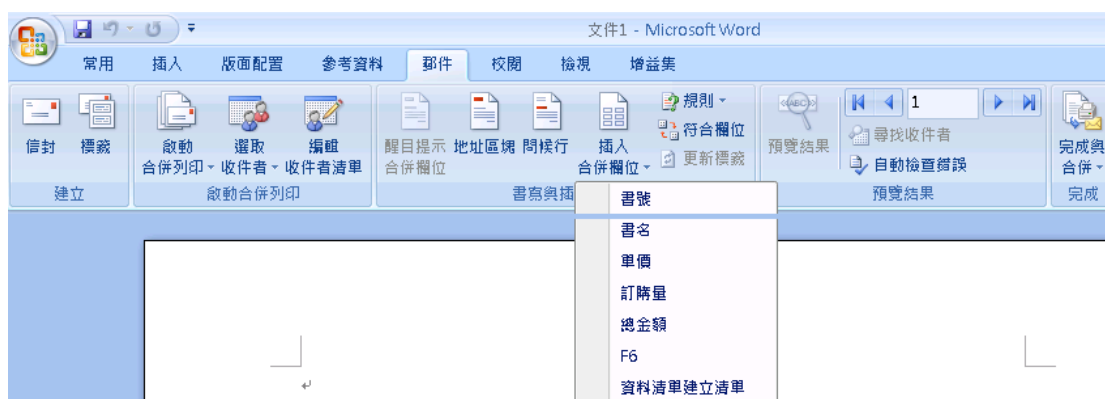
文件1 - Microsoft Word

常用 插入 版面配置 參考資料 郵件 校閱 檢視 增益集

信封 標籤
建立

啟動合併列印 選取收件者 編輯收件者清單
啟動合併列印

醒目提示合併欄位 地址區塊 問候行 插入合併欄位 規則 符合欄位 更新標籤
書寫與插

預覽結果 尋找收件者 自動檢查錯誤
1
預覽結果

完成與合併
完成

書號
書名
單價
訂購量
總金額
F6
資料清單建立清單